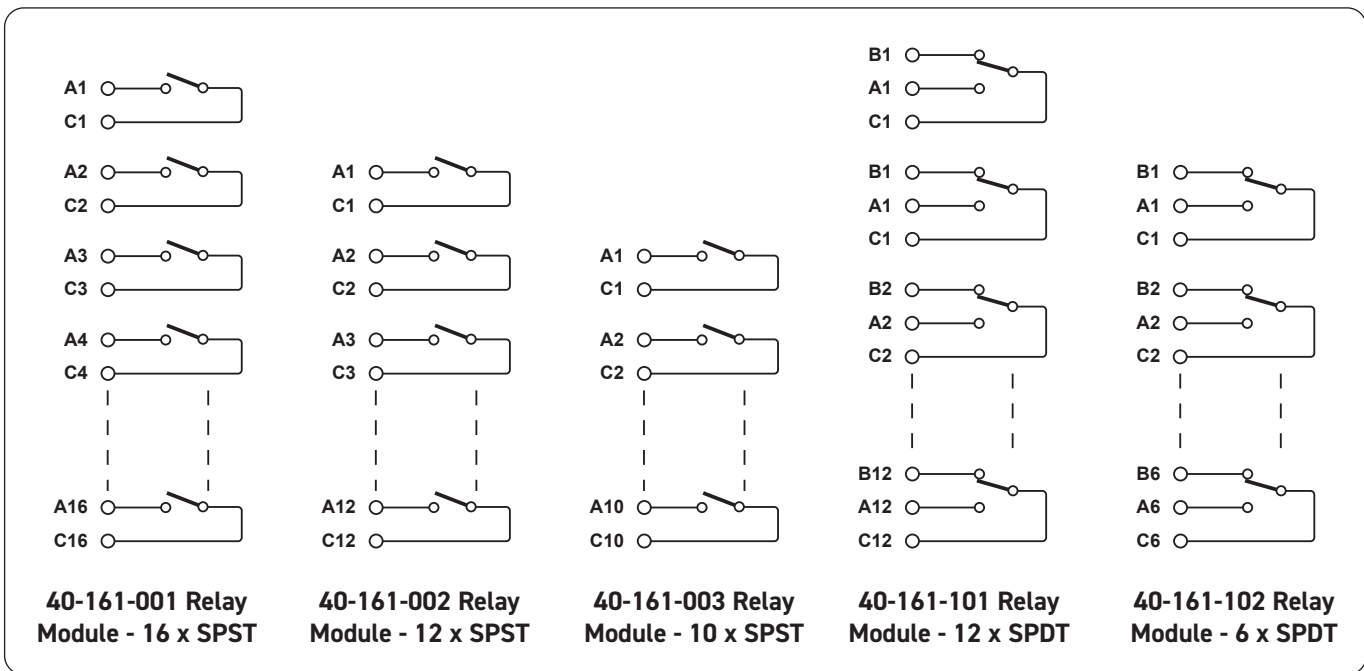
A1
C1
A2
C2
A3
C3
A4
C4
A16
C16

40-161-001 Relay Module - 16 x SPST

A1
C1
A2
C2
A3
C3
A12
C12

40-161-002 Relay Module - 12 x SPST

A1
C1
A2
C2
A10
C10

40-161-003 Relay Module - 10 x SPST

B1
A1
C1
B1
A1
C1
B2
A2
C2
B12
A12
C12

40-161-101 Relay Module - 12 x SPDT

B1
A1
C1
B2
A2
C2
B6
A6
C6

40-161-102 Relay Module - 6 x SPDT